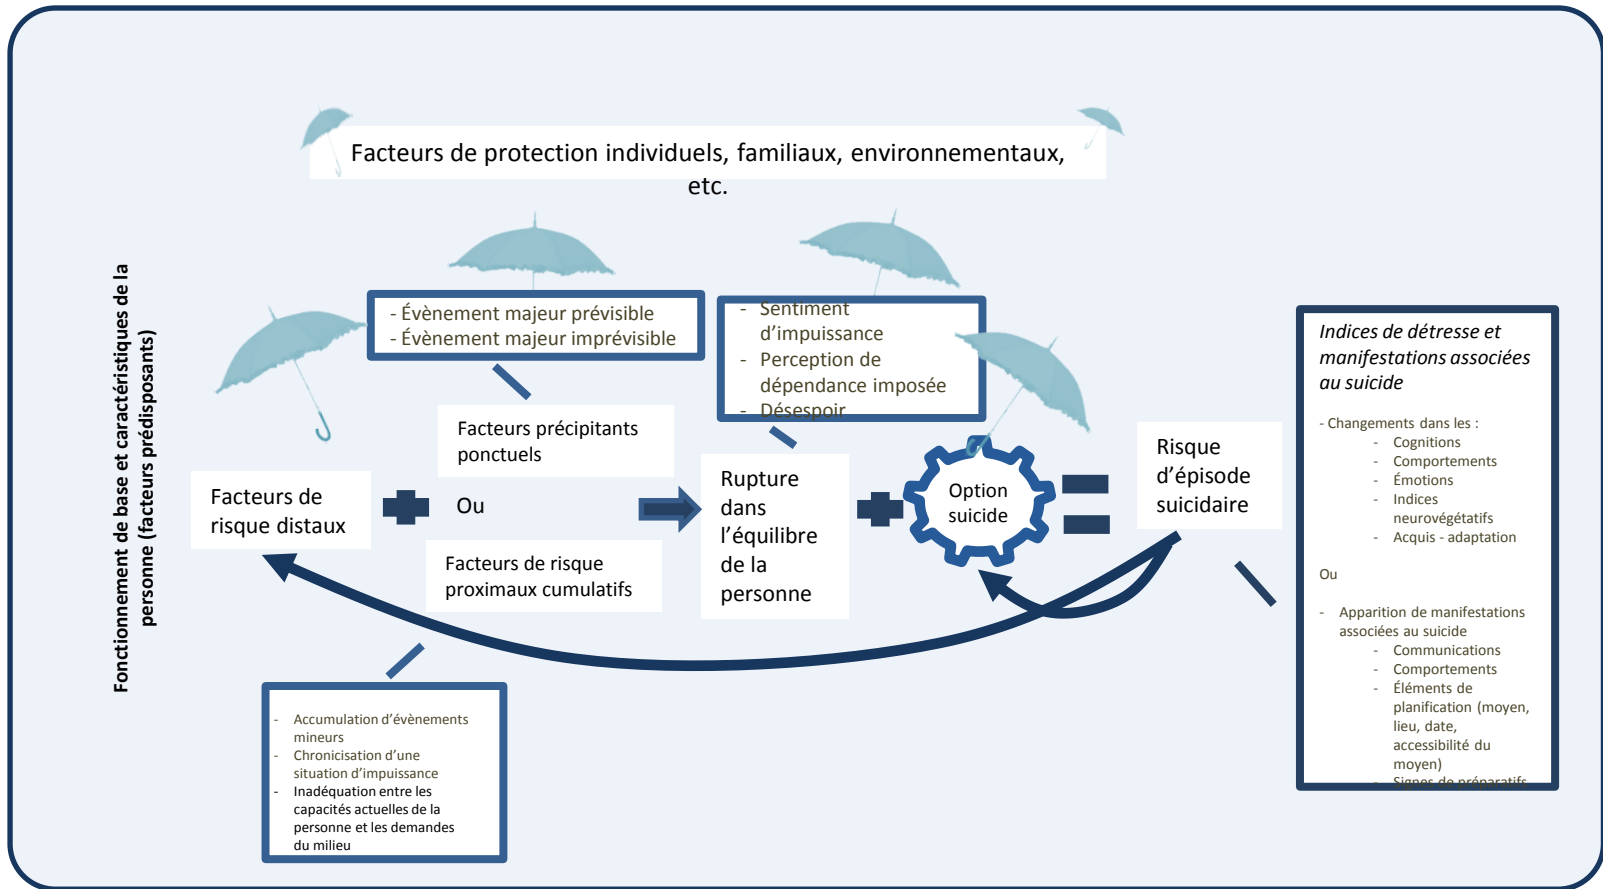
Facteurs de protection individuels, familiaux, environnementaux, etc.

Fonctionnement de base et caractéristiques de la personne (facteurs prédisposants)

- Évènement majeur prévisible
- Évènement majeur imprévisible

- Sentiment d'impuissance
- Perception de dépendance imposée
- Désespoir

Facteurs précipitants ponctuels

Facteurs de risque distaux

Ou

Facteurs de risque proximaux cumulatifs

Rupture dans l'équilibre de la personne

Option suicide

Risque d'épisode suicidaire

- Accumulation d'évènements mineurs
- Chronicisation d'une situation d'impuissance
- Inadéquation entre les capacités actuelles de la personne et les demandes du milieu

Indices de détresse et manifestations associées au suicide

- Changements dans les :
- Cognitions
- Comportements
- Émotions
- Indices neurovégétatifs
- Acquis - adaptation

Ou

- Apparition de manifestations associées au suicide
- Communications
- Comportements
- Éléments de planification (moyen, lieu, date, accessibilité du moyen)
- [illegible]